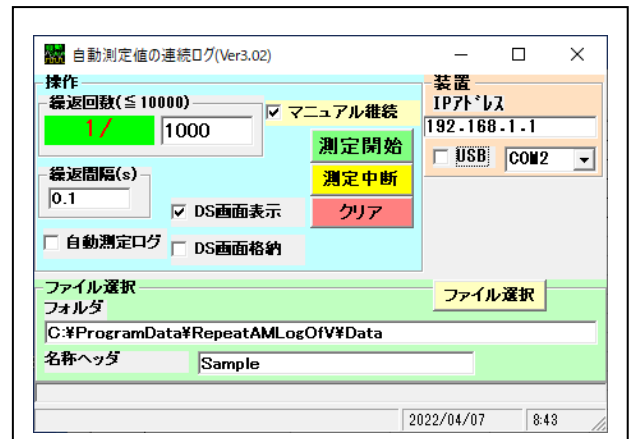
自動測定値の連続ログ(Ver3.02)

操作
繰返回数(≦10000)
1/
1000
☑ マニュアル継続
測定開始
測定中断
クリア
繰返間隔(s)
0.1
☑ DS画面表示
☐ 自動測定ログ
☐ DS画面格納

装置
IPｱﾄﾞﾚｽ
192.168.1.1
☐ USB
COM2

ファイル選択
フォルダ
ファイル選択
C:¥ProgramData¥RepeatAMLogOfV¥Data
名称ヘッダ
Sample

2022/04/07
8:43